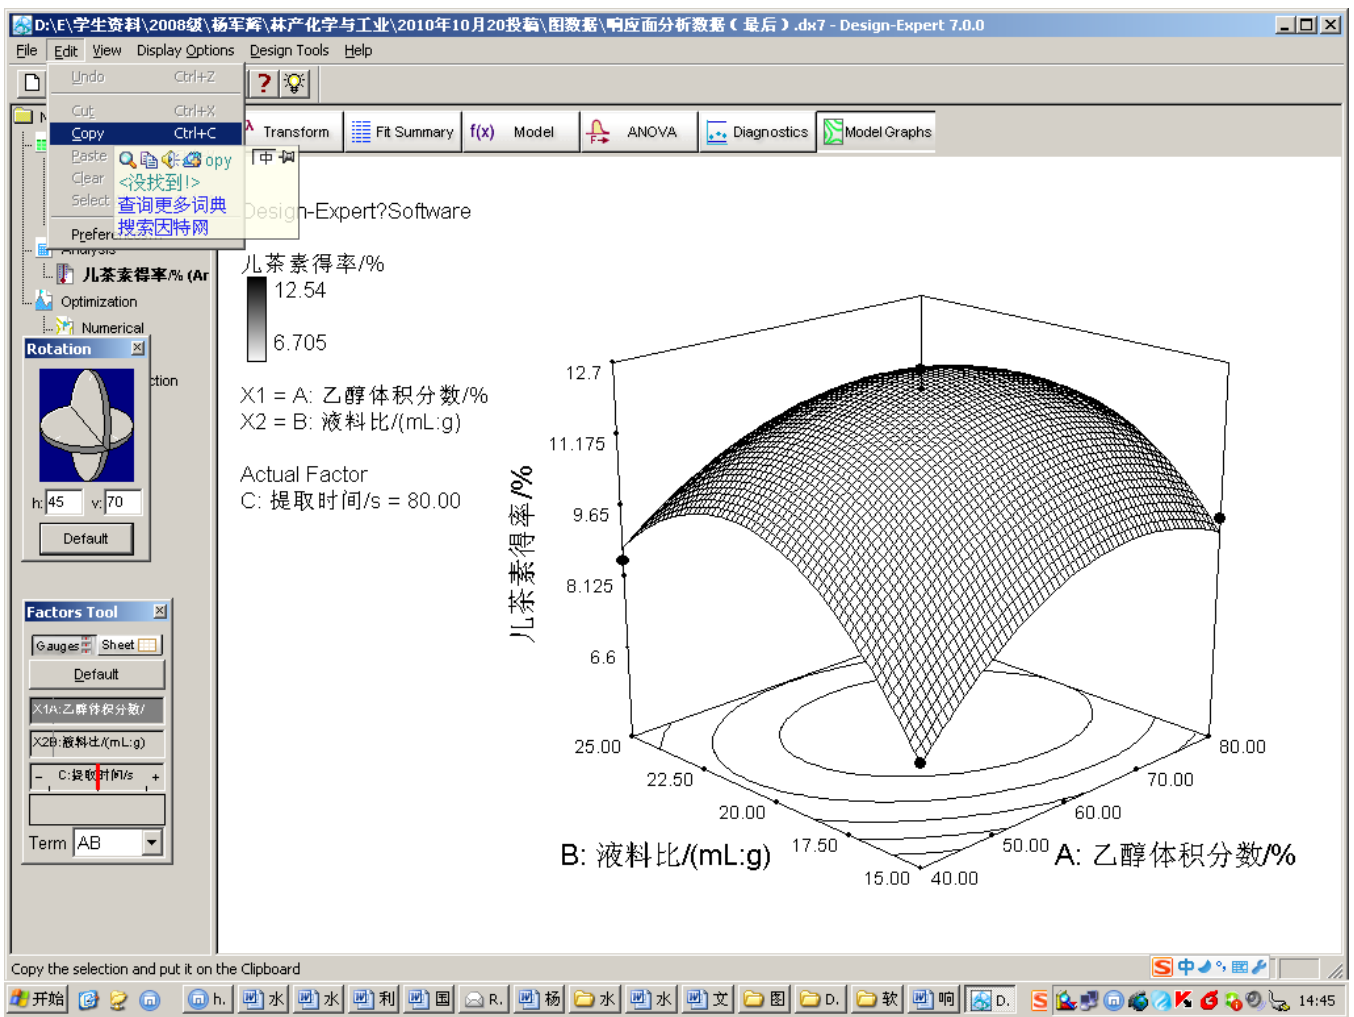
D:\E\学生资料\2008级\杨军辉\林产化学与工业\2010年10月20投稿\图数据\响应面分析数据（最后）.dx7 - Design-Expert 7.0.0

File Edit View Display Options Design Tools Help

Undo Ctrl+Z
Cut Ctrl+X
Copy Ctrl+C
Paste
Clear
Select
Prefer

opy
<没找到!>
查询更多词典
搜索因特网
中

Transform
Fit Summary
f(x) Model
ANOVA
Diagnostics
Model Graphs

Analysis
儿茶素得率/% (Ar
Optimization
Numerical
ction

Rotation
h: 45 v: 70
Default

Factors Tool
Gauges Sheet
Default
X1A:乙醇体积分数/
X2B:液料比/(mL:g)
- C:提取时间/s +
Term AB

Design-Expert?Software

儿茶素得率/%
12.54
6.705

X1 = A: 乙醇体积分数/%
X2 = B: 液料比/(mL:g)

Actual Factor
C: 提取时间/s = 80.00

12.7
11.175
9.65
8.125
6.6

儿茶素得率/%

25.00
22.50
20.00
17.50
15.00
B: 液料比/(mL:g)

40.00
50.00
60.00
70.00
80.00
A: 乙醇体积分数/%

Copy the selection and put it on the Clipboard

开始 h. 水 水 利 国 R. 杨 水 水 文 图 D. 软 响 D. 14:45